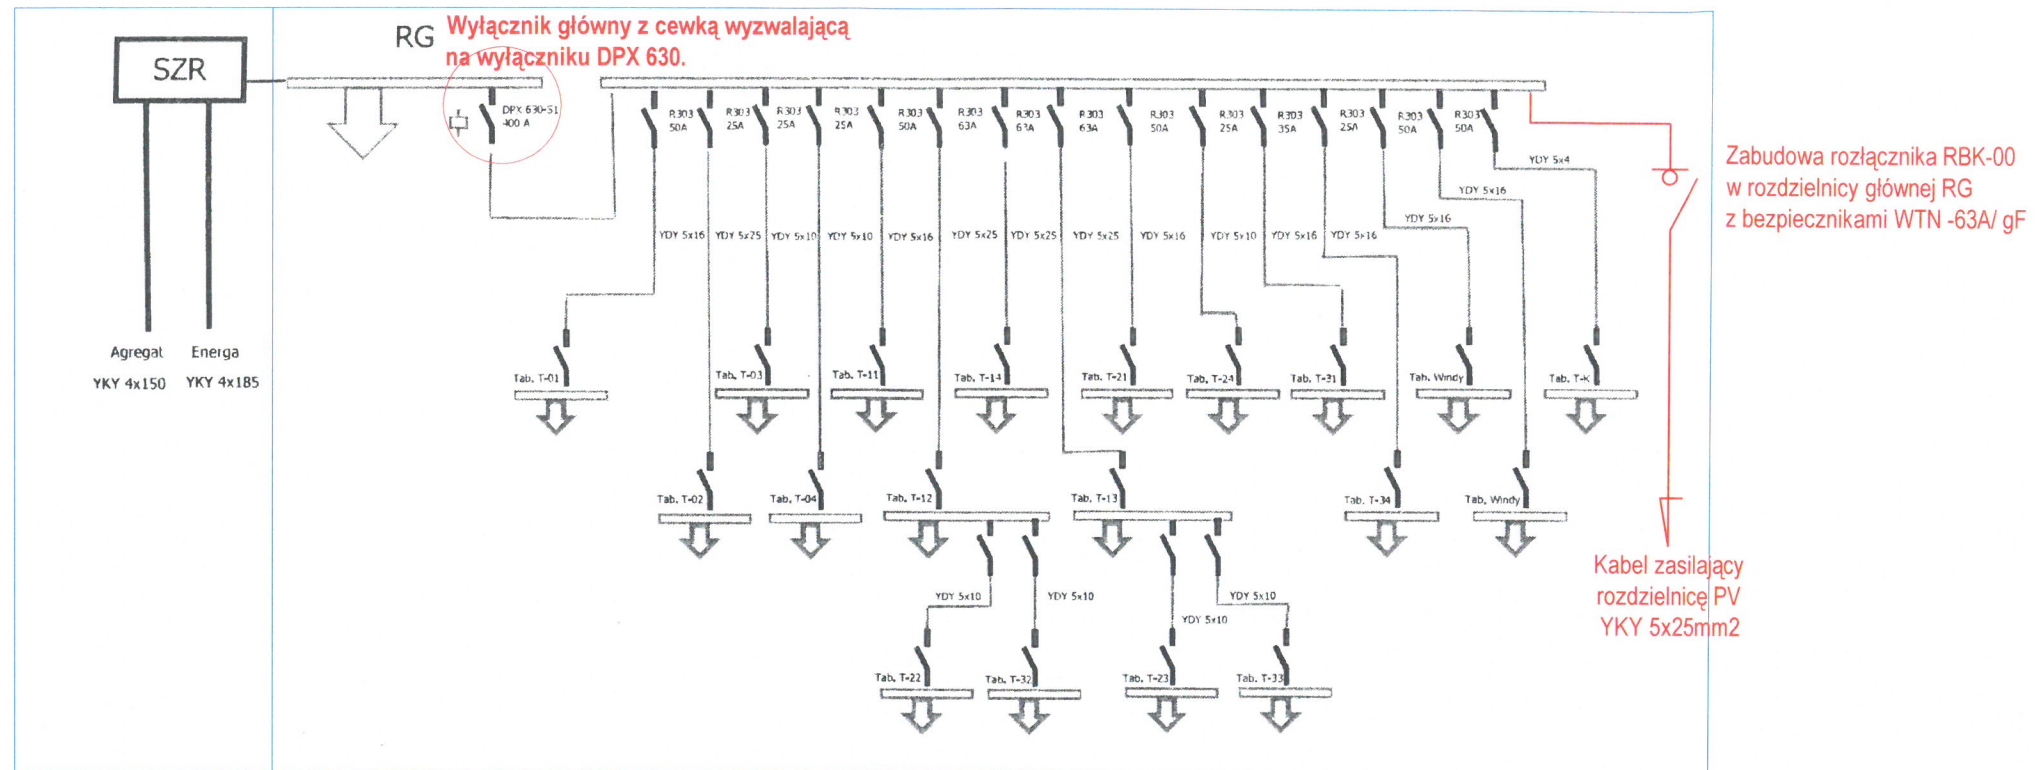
SZR

RG

Wyłącznik główny z cewką wyzwalającą na wyłączniku DPX 630.

DPX 630-S1 400 A

R303 50A
R303 25A
R303 25A
R303 25A
R303 50A
R303 63A
R303 63A
R303 63A
R303 50A
R303 25A
R303 35A
R303 25A
R303 50A
R303 50A

YDY 5x4
YDY 5x16
YDY 5x16

YDY 5x16
YDY 5x25
YDY 5x10
YDY 5x10
YDY 5x16
YDY 5x25
YDY 5x25
YDY 5x25
YDY 5x16
YDY 5x10
YDY 5x16
YDY 5x16

Zabudowa rozłącznika RBK-00 w rozdzielnicy głównej RG z bezpiecznikami WTN -63A/ gF

Agregat
YKY 4x150
Energa
YKY 4x185

Tab. T-01
Tab. T-03
Tab. T-11
Tab. T-14
Tab. T-21
Tab. T-24
Tab. T-31
Tab. Windy
Tab. T-K

Tab. T-02
Tab. T-04
Tab. T-12
Tab. T-13
Tab. T-34
Tab. Windy

Kabel zasilający rozdzielnicę PV YKY 5x25mm2

YDY 5x10
YDY 5x10
YDY 5x10
YDY 5x10

Tab. T-22
Tab. T-32
Tab. T-23
Tab. T-33